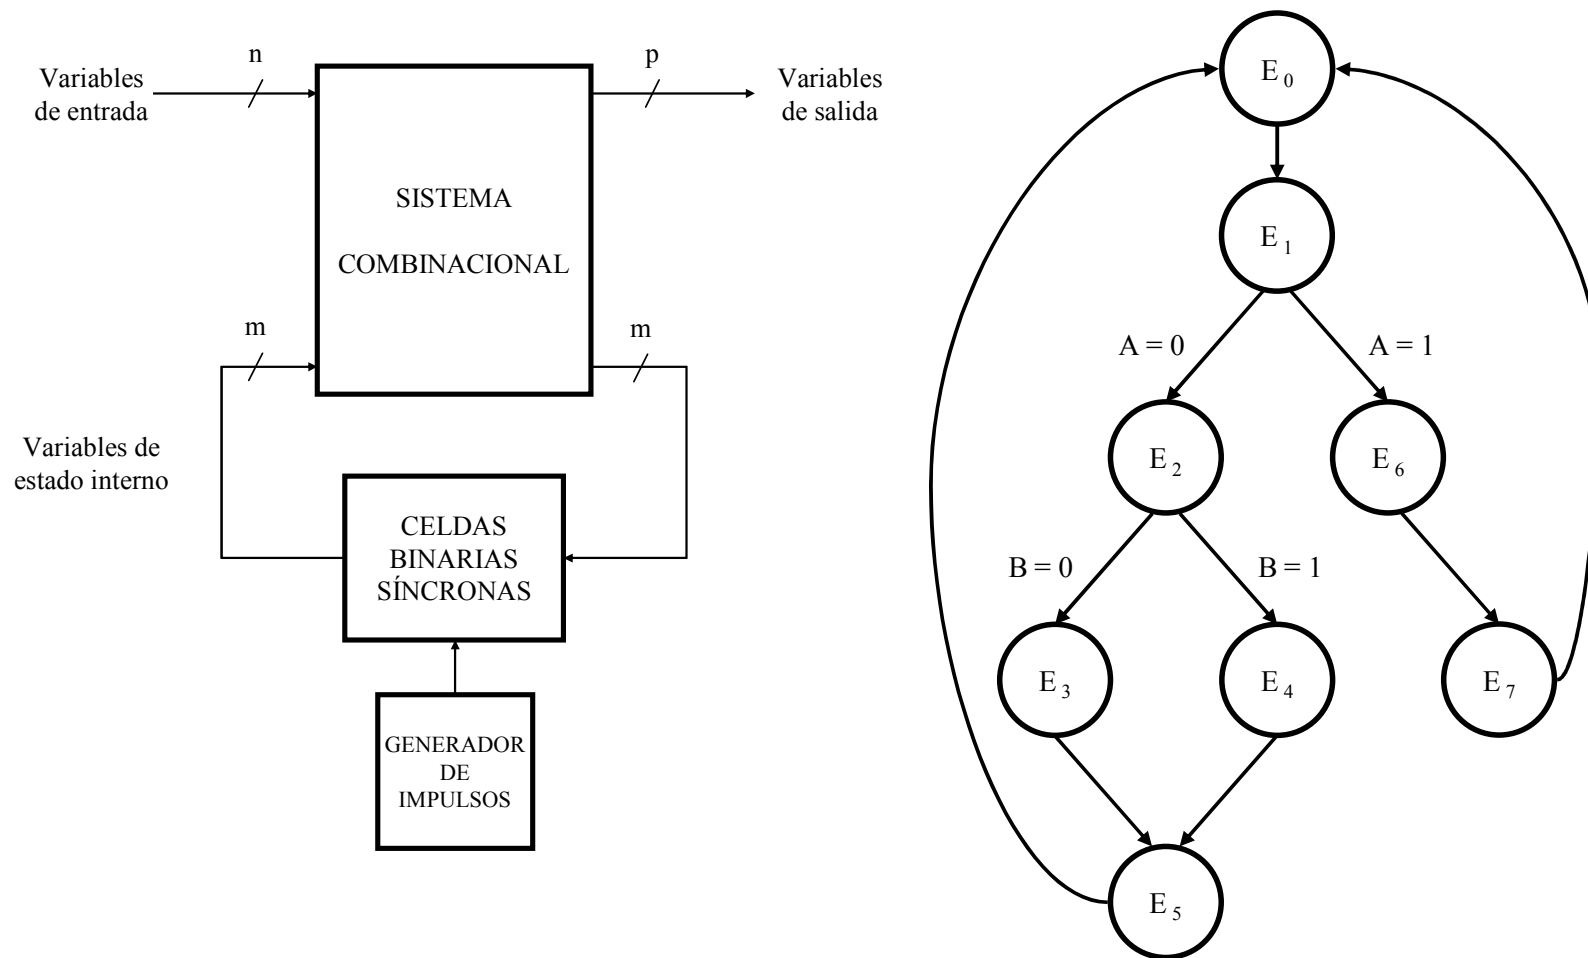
n

p

Variables de entrada

Variables de salida

SISTEMA

COMBINACIONAL

m

m

Variables de estado interno

CELDAS BINARIAS SÍNCRONAS

GENERADOR DE IMPULSOS

$E_0$

$E_1$

A = 0

A = 1

$E_2$

$E_6$

B = 0

B = 1

$E_3$

$E_4$

$E_7$

$E_5$